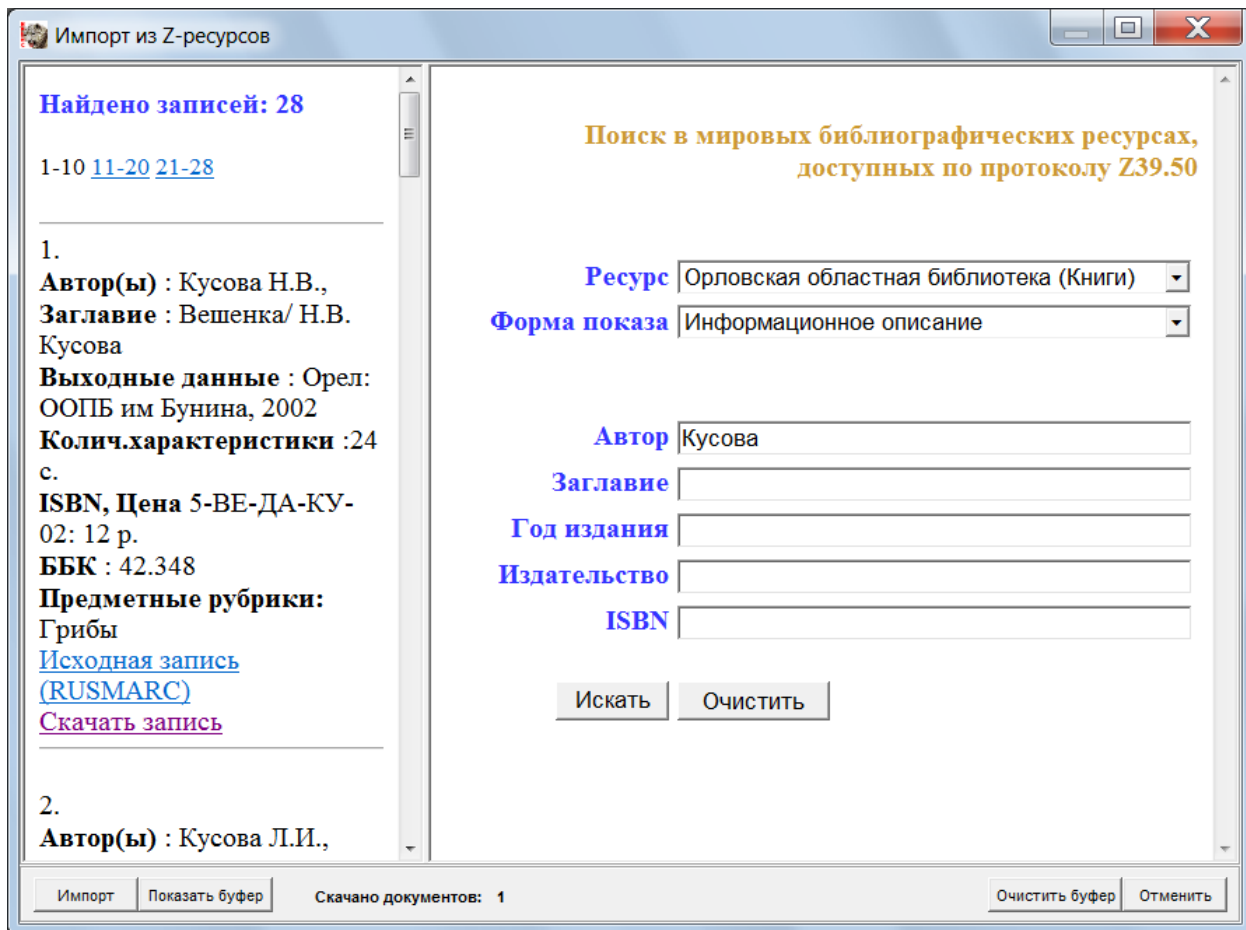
Импорт из Z-ресурсов

Найдено записей: 28

1-10 11-20 21-28

1.
Автор(ы) : Кусова Н.В.,
Заглавие : Вешенка/ Н.В. Кусова
Выходные данные : Орел: ООПБ им Бунина, 2002
Колич.характеристики :24 с.
ISBN, Цена 5-ВЕ-ДА-КУ-02: 12 р.
ББК : 42.348
Предметные рубрики: Грибы
Исходная запись (RUSMARC)
Скачать запись

2.
Автор(ы) : Кусова Л.И.,

Поиск в мировых библиографических ресурсах, доступных по протоколу Z39.50

Ресурс Орловская областная библиотека (Книги)
Форма показа Информационное описание

Автор Кусова
Заглавие
Год издания
Издательство
ISBN

Искать Очистить

Импорт Показать буфер Скачано документов: 1 Очистить буфер Отменить